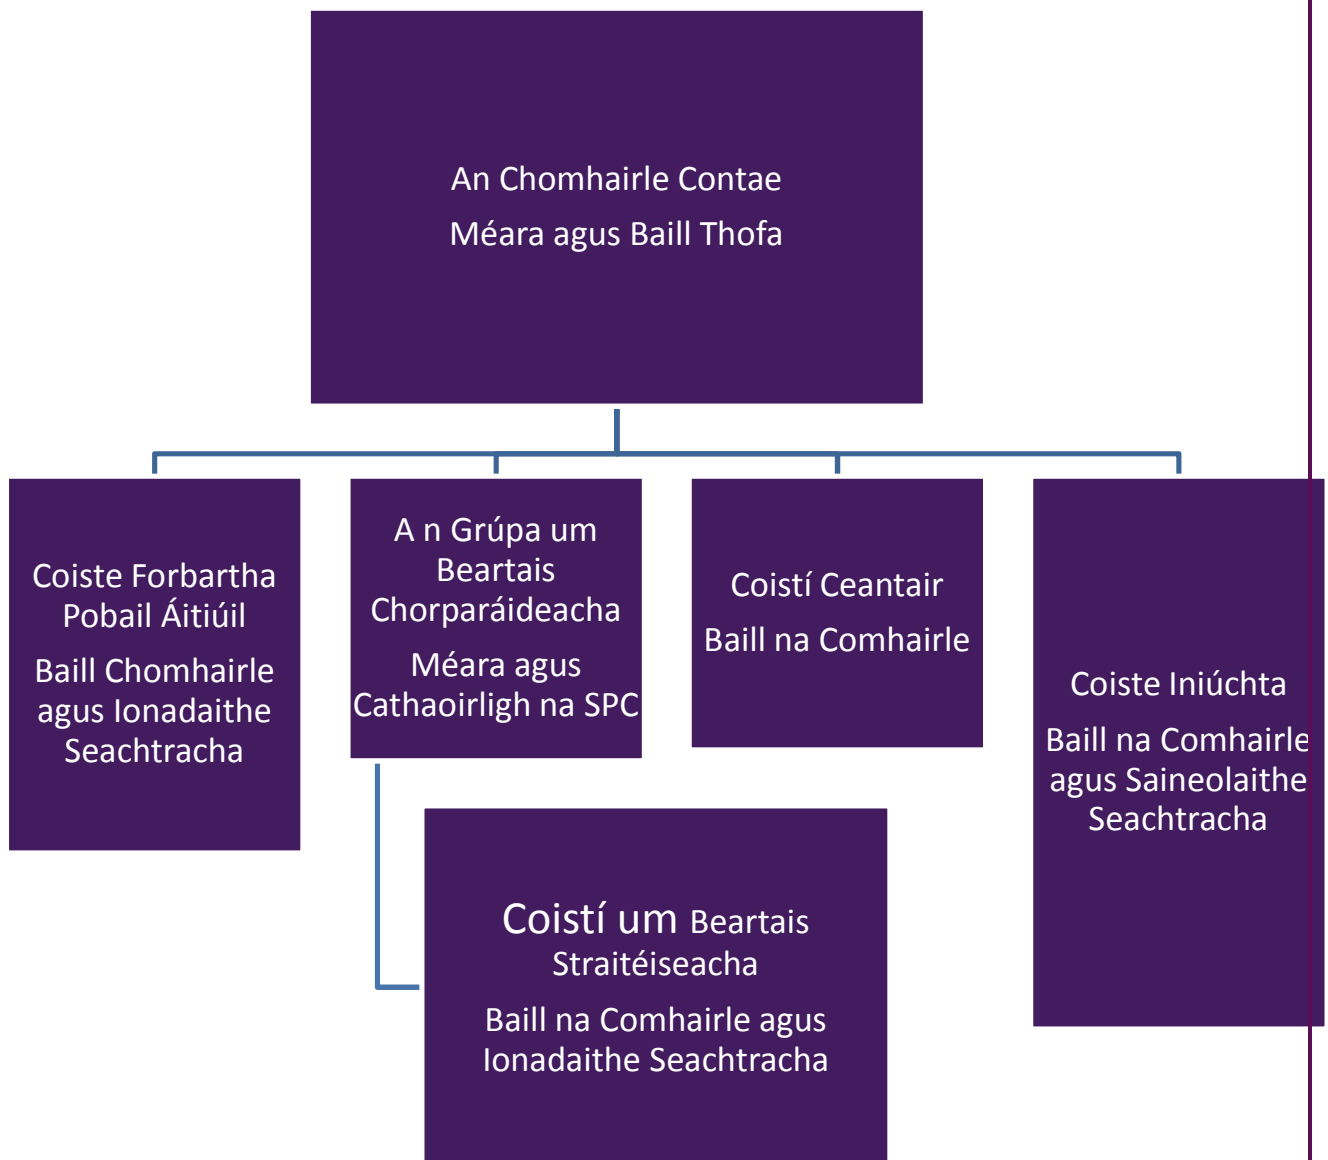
An Chomhairle Contae

Méara agus Baill Thofa

Coiste Forbartha Pobail Áitiúil

Baill Chomhairle agus Ionadaithe Seachtracha

A n Grúpa um Beartais Chorparáideacha

Méara agus Cathaoirligh na SPC

Coistí Ceantair

Baill na Comhairle

Coiste Iniúchta

Baill na Comhairle agus Saineolaithe Seachtracha

Coistí um Beartais Straitéiseacha

Baill na Comhairle agus Ionadaithe Seachtracha